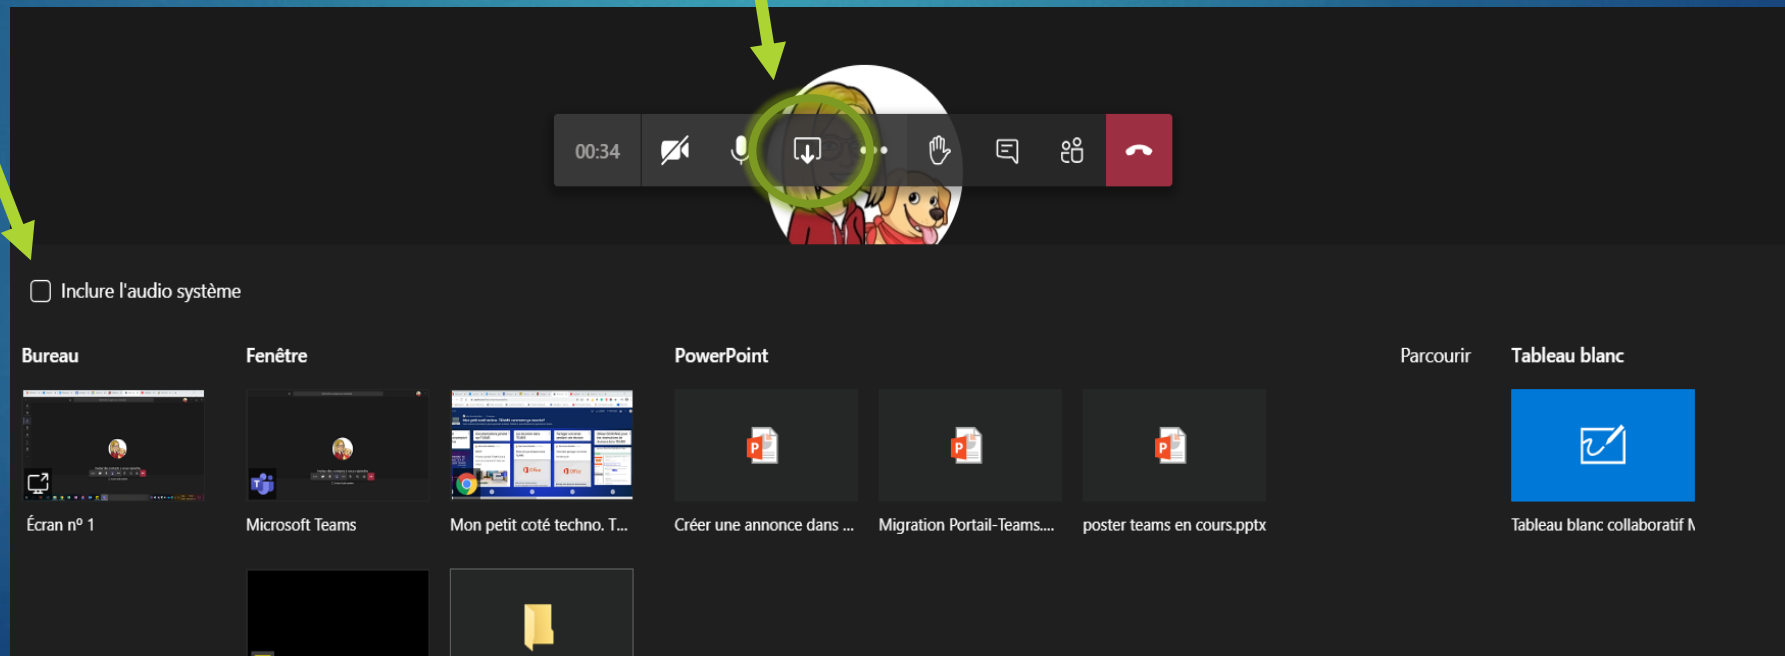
00:34

Inclure l'audio système

Bureau

Écran nº 1

Fenêtre

Microsoft Teams

Mon petit coté techno. T...

PowerPoint

Créer une annonce dans ...

Migration Portail-Teams....

poster teams en cours.pptx

Parcourir

Tableau blanc

Tableau blanc collaboratif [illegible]